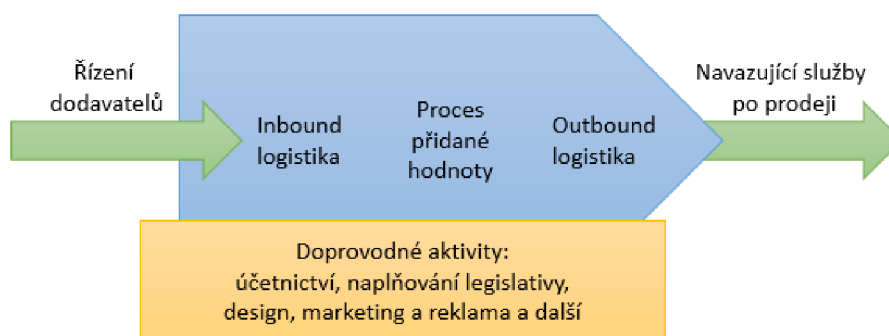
Řízení dodavatelů

Inbound logistika

Proces přidané hodnoty

Outbound logistika

Navazující služby po prodeji

Doprovodné aktivity:
účetnictví, naplňování legislativy, design, marketing a reklama a další